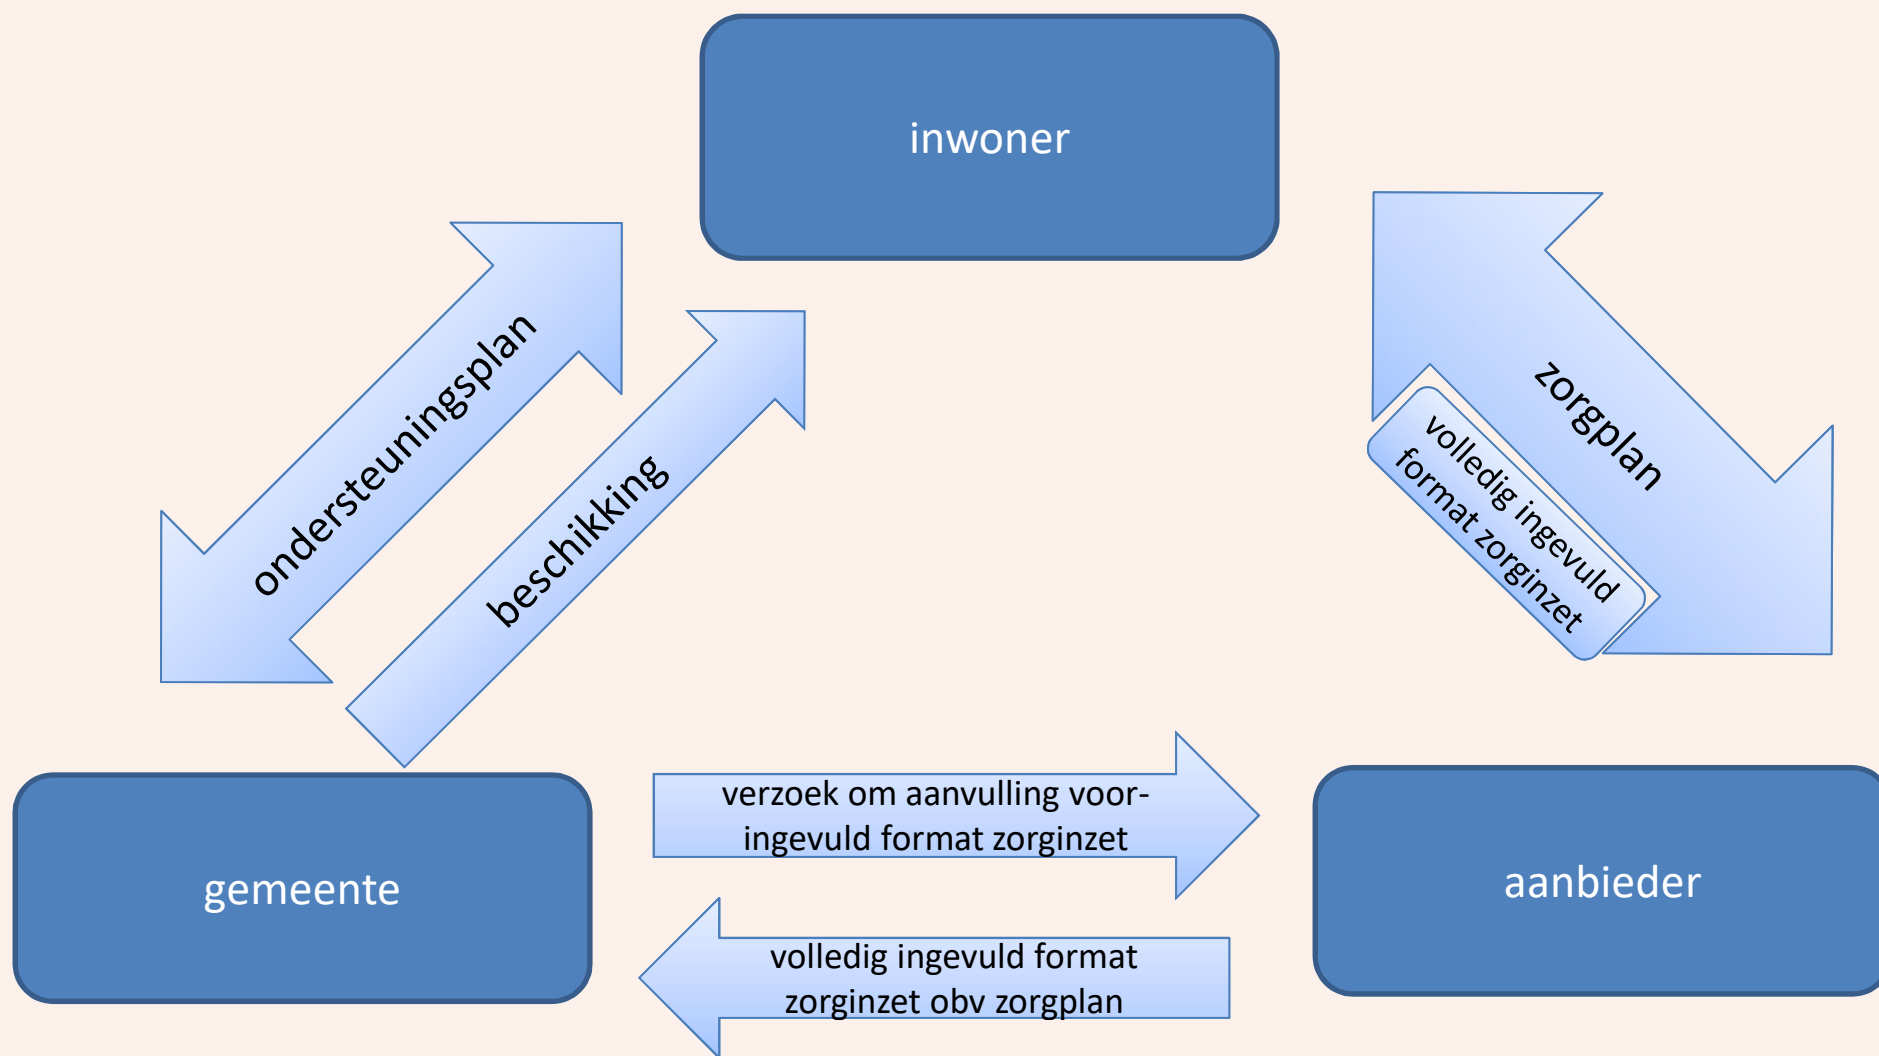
inwoner

ondersteuningsplan

beschikking

zorgplan

volledig ingevuld format zorginzet

gemeente

verzoek om aanvulling voor-ingevuld format zorginzet

volledig ingevuld format zorginzet obv zorgplan

aanbieder